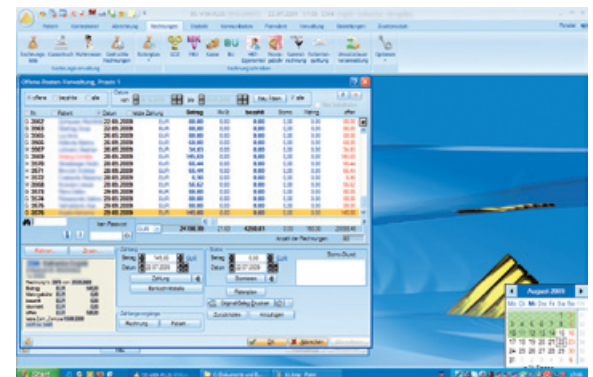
Rechnungen
Offene-Posten-Verwaltung, Praxis 1
offene
bezahlt
alle
Datum
Nr.
Patient
Datum
letzte Zahlung
Betrag
Rest
bezahlt
Storno
Mahng
offen
Zahlung
Zahlung
Storno
Rahmen
Zinsen
August 2009
Mo
Di
Mi
Do
Fr
Sa
So
Start